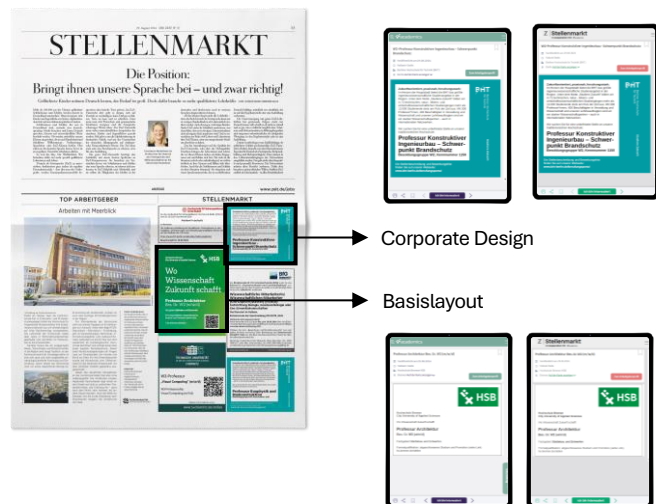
STELLENMARKT

Die Position:

Bringt ihnen unsere Sprache bei – und zwar richtig!

TOP ARBEITGEBER

Arbeiten mit Meerblick

STELLENMARKT

Wo Wissenschaft Zukunft schafft

HSB

Professur Architektur

Professur Konstruktiver Ingenieurbau – Schwerpunkt Brandschutz

Corporate Design

Basislayout

Stellenmarkt

Professur Konstruktiver Ingenieurbau – Schwerpunkt Brandschutz

Professur Architektur

HSB